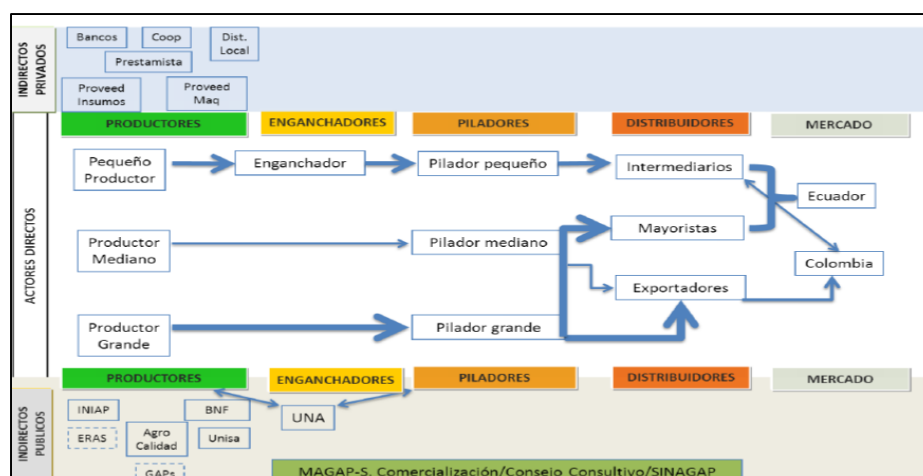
INDIRECTOS PRIVADOS

Bancos
Coop
Dist. Local
Prestamista
Proveed Insumos
Proveed Maq

PRODUCTORES
ENGANCHADORES
PILADORES
DISTRIBUIDORES
MERCADO

ACTORES DIRECTOS

Pequeño Productor
Enganchador
Pilador pequeño
Intermediarios
Ecuador
Mayoristas
Productor Mediano
Pilador mediano
Colombia
Exportadores
Productor Grande
Pilador grande

PRODUCTORES
ENGANCHADORES
PILADORES
DISTRIBUIDORES
MERCADO

INDIRECTOS PUBLICOS

INIAP
BNF
UNA
ERAS
Agro Calidad
Unisa
GAPs
MAGAP-S. Comercialización/Consejo Consultivo/SINAGAP